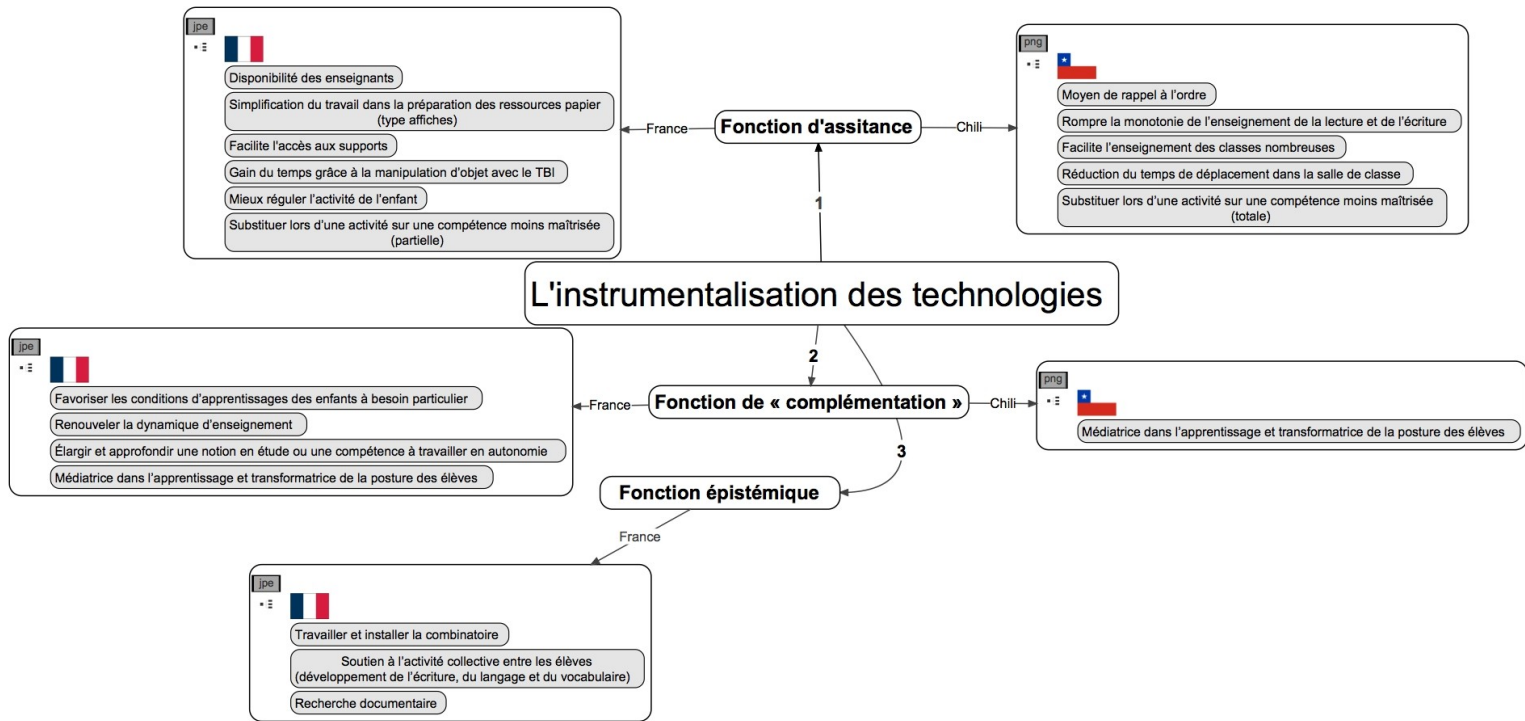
jpe

Disponibilité des enseignants

Simplification du travail dans la préparation des ressources papier (type affiches)

Facilite l'accès aux supports

Gain du temps grâce à la manipulation d'objet avec le TBI

Mieux réguler l'activité de l'enfant

Substituer lors d'une activité sur une compétence moins maîtrisée (partielle)

France

Fonction d'assitance

Chili

png

Moyen de rappel à l'ordre

Rompre la monotonie de l'enseignement de la lecture et de l'écriture

Facilite l'enseignement des classes nombreuses

Réduction du temps de déplacement dans la salle de classe

Substituer lors d'une activité sur une compétence moins maîtrisée (totale)

1

L'instrumentalisation des technologies

2

jpe

Favoriser les conditions d'apprentissages des enfants à besoin particulier

Renouveler la dynamique d'enseignement

Élargir et approfondir une notion en étude ou une compétence à travailler en autonomie

Médiatrice dans l'apprentissage et transformatrice de la posture des élèves

France

Fonction de « complémentation »

Chili

png

Médiatrice dans l'apprentissage et transformatrice de la posture des élèves

3

Fonction épistémique

France

jpe

Travailler et installer la combinatoire

Soutien à l'activité collective entre les élèves (développement de l'écriture, du langage et du vocabulaire)

Recherche documentaire